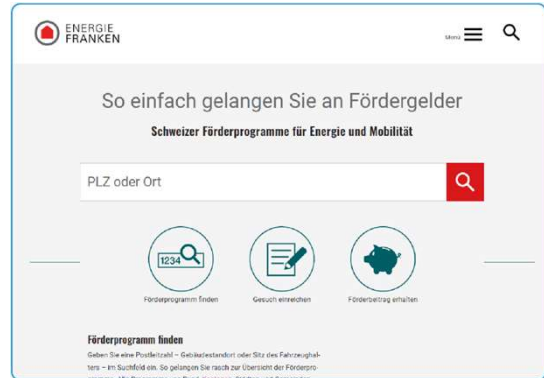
ENERGIE
FRANKEN

Menu

So einfach gelangen Sie an Fördergelder

Schweizer Förderprogramme für Energie und Mobilität

PLZ oder Ort

1234

Förderprogramm finden

Gesuch einreichen

Förderbeitrag erhalten

Förderprogramm finden

Geben Sie eine Postleitzahl – Gebäudestandort oder Sitz des Fahrzeughalters – im Suchfeld ein. So gelangen Sie rasch zur Übersicht der Förderpro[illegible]